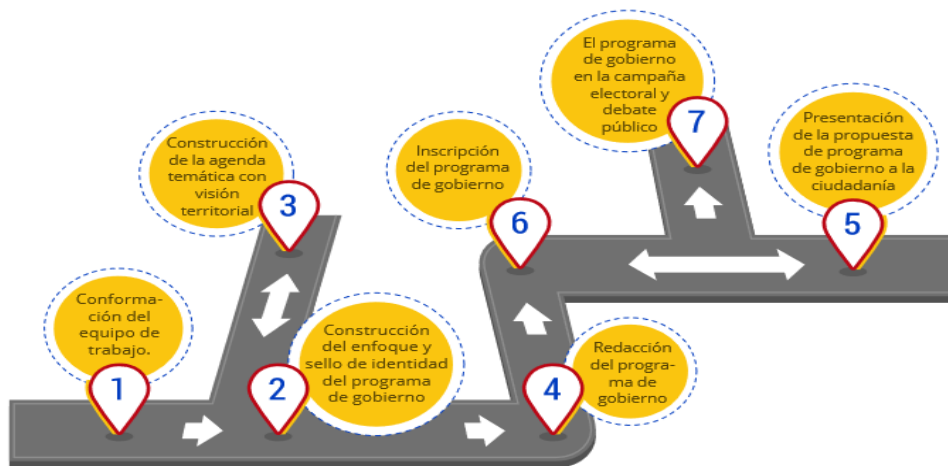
1
Conformación del equipo de trabajo.

2
Construcción del enfoque y sello de identidad del programa de gobierno

3
Construcción de la agenda temática con visión territorial

4
Redacción del programa de gobierno

5
Presentación de la propuesta de programa de gobierno a la ciudadanía

6
Inscripción del programa de gobierno

7
El programa de gobierno en la campaña electoral y debate público